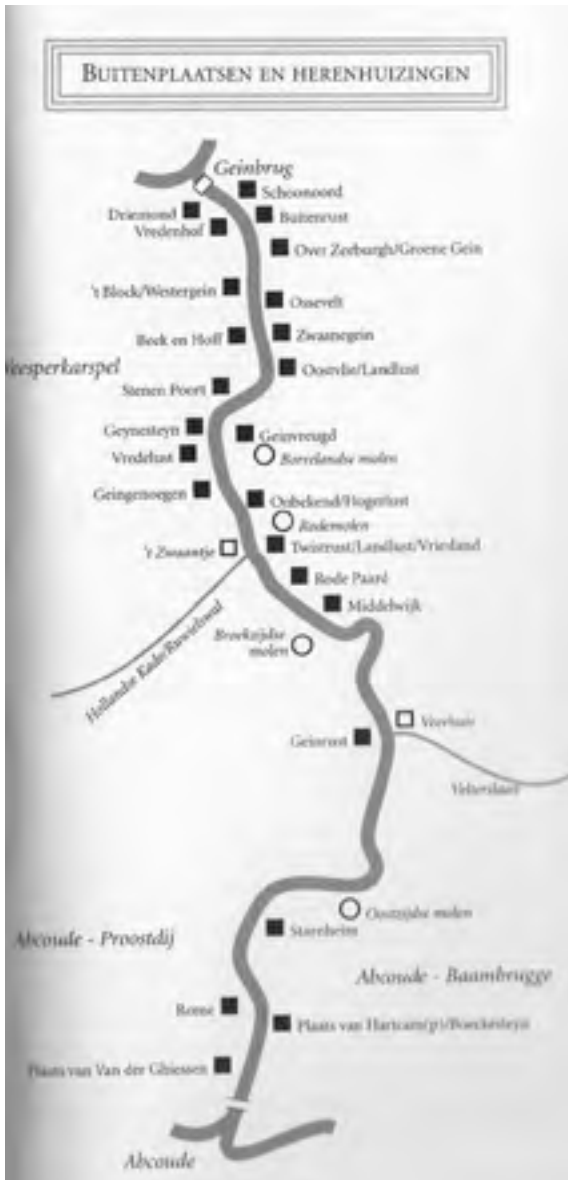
BUITENPLAATSEN EN HERENHUIZINGEN

Geinbrug
Schoonoord
Driemond
Buitenrust
Vredenhof
Over Zeeburgh/Groene Gein
't Block/Westergein
Ouseveld
Boek en Hoff
Zwanegein
Weesperkarspel
Oostvlie/Landlust
Stenen Poort
Geynesteyn
Geinvreugd
Vredelust
Borrelandse molen
Geingenoegen
Onbekend/Hogerlust
Rodemolen
't Zwaantje
Twistrust/Landlust/Vriedand
Rode Paard
Middelwijk
Hollandse Kade/Rowieldsweg
Broekzijdse molen
Voorhuis
Geinrust
Velterslaan
Oostzijdse molen
Abcoude - Proostdij
Staerheim
Abcoude - Baambrugge
Rome
Plaats van Hartcam(p)/Boeckesteyn
Plaats van Van der Ghiessen
Abcoude